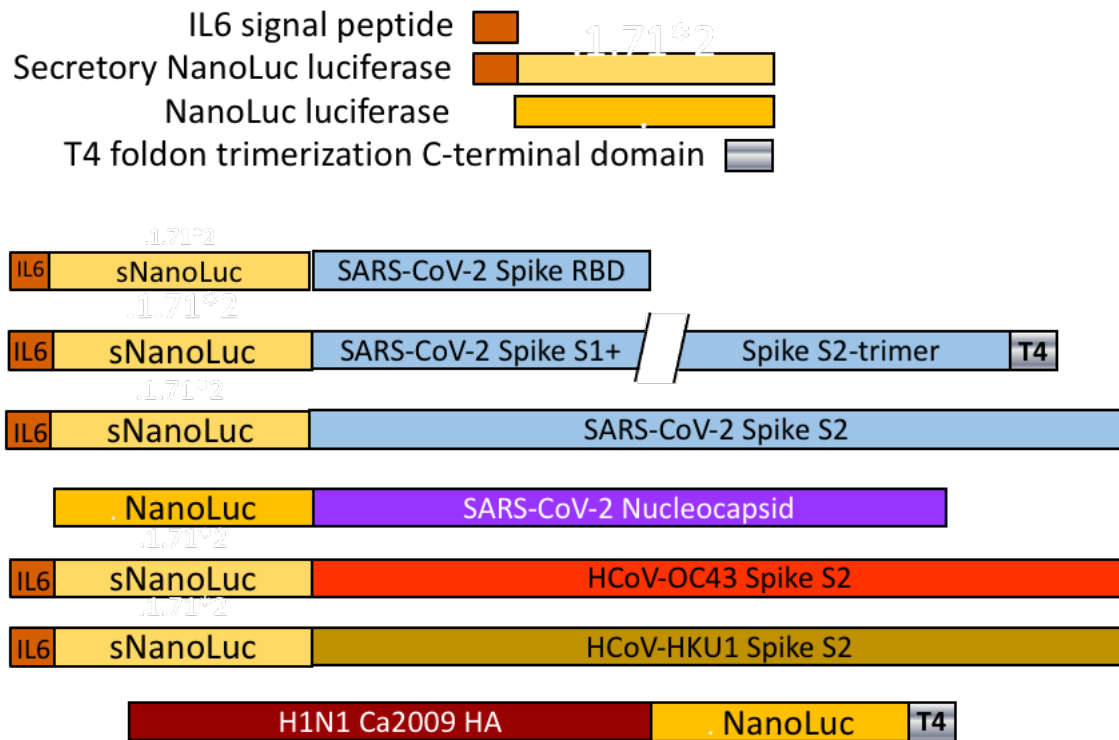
IL6 signal peptide
Secretory NanoLuc luciferase
NanoLuc luciferase
T4 foldon trimerization C-terminal domain

.1.71*2

IL6 sNanoLuc SARS-CoV-2 Spike RBD
.1.71*2

IL6 sNanoLuc SARS-CoV-2 Spike S1+ Spike S2-trimer T4
.1.71*2

IL6 sNanoLuc SARS-CoV-2 Spike S2
.1.71*2

NanoLuc SARS-CoV-2 Nucleocapsid

IL6 sNanoLuc HCoV-OC43 Spike S2
.1.71*2

IL6 sNanoLuc HCoV-HKU1 Spike S2
.1.71*2

H1N1 Ca2009 HA NanoLuc T4